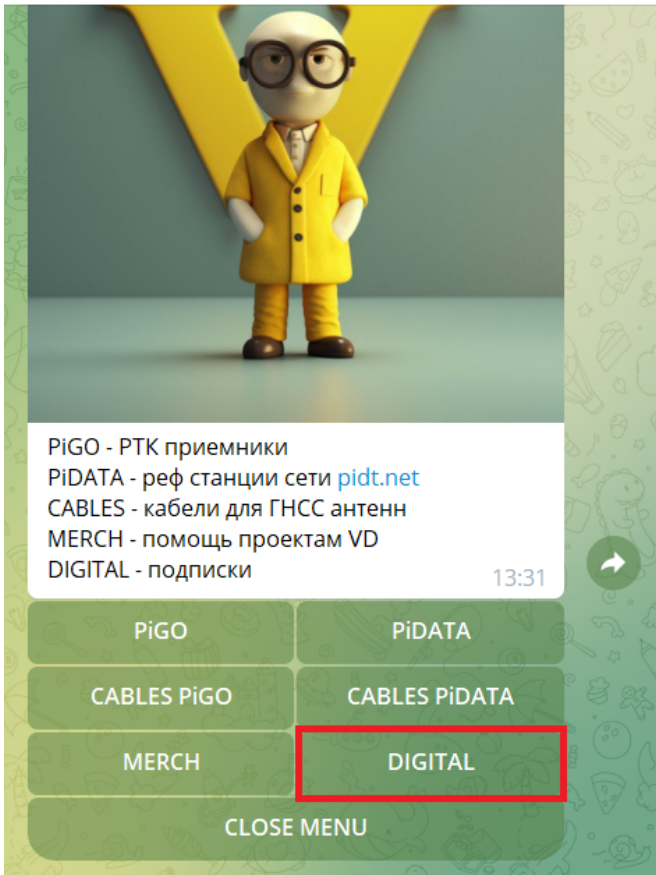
PiGO - РТК приемники
PiDATA - реф станции сети pidt.net
CABLES - кабели для ГНСС антенн
MERCH - помощь проектам VD
DIGITAL - подписки
13:31

PiGO
PiDATA
CABLES PiGO
CABLES PiDATA
MERCH
DIGITAL
CLOSE MENU